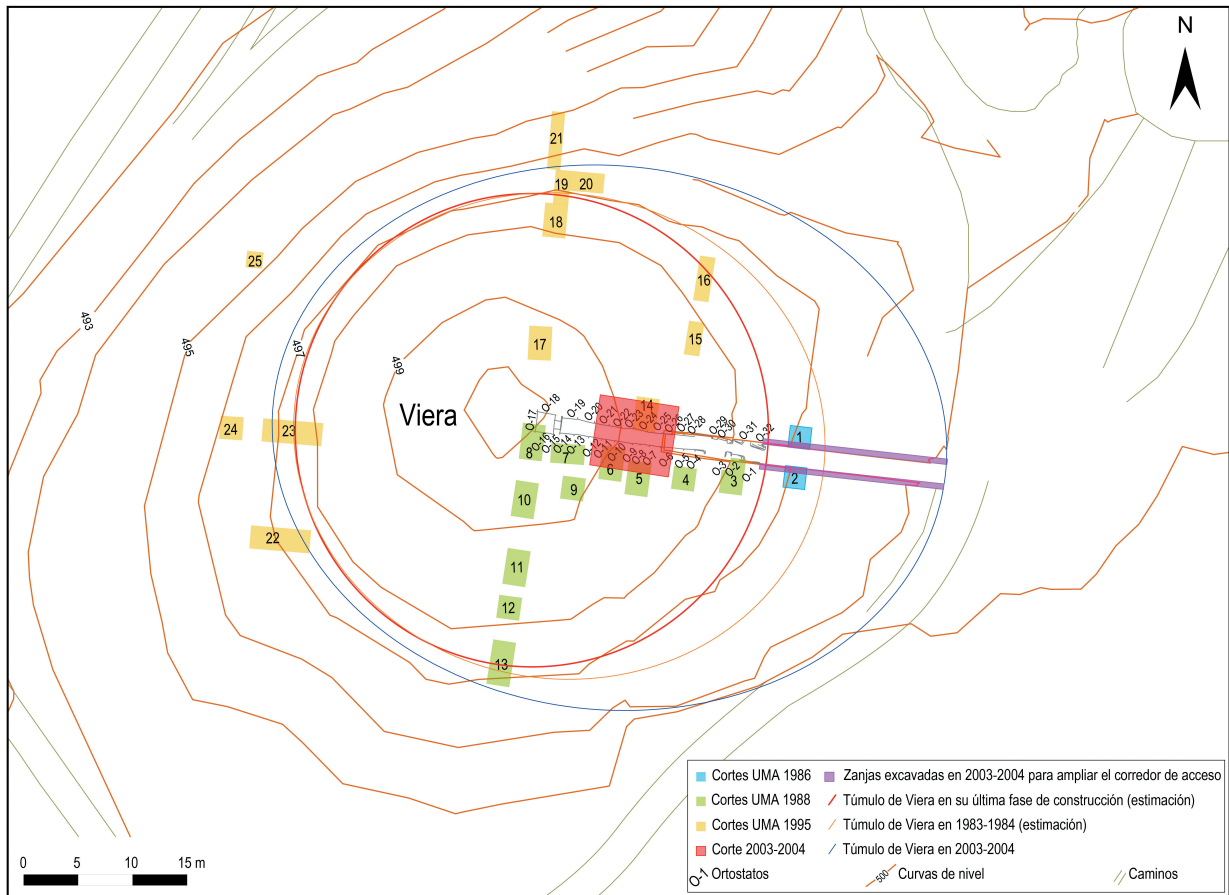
N

21
19 20
18
25
16
493
495
497
499
17
15
Viera
14
O.17 O.18 O.19 O.20 O.21 O.22 O.23 O.24 O.25 O.26 O.27 O.28 O.29 O.30 O.31 O.32
O.16 O.15 O.14 O.13 O.12 O.11 O.10 O.9 O.8 O.7 O.6 O.5 O.4 O.3 O.2 O.1
24
23
8
7
6
5
4
3
1
2
10
9
22
11
12
13

Cortes UMA 1986
Cortes UMA 1988
Cortes UMA 1995
Corte 2003-2004
O.1 Ortostatos
Zanjas excavadas en 2003-2004 para ampliar el corredor de acceso
Túmulo de Viera en su última fase de construcción (estimación)
Túmulo de Viera en 1983-1984 (estimación)
Túmulo de Viera en 2003-2004
500 Curvas de nivel
Caminos

0 5 10 15 m